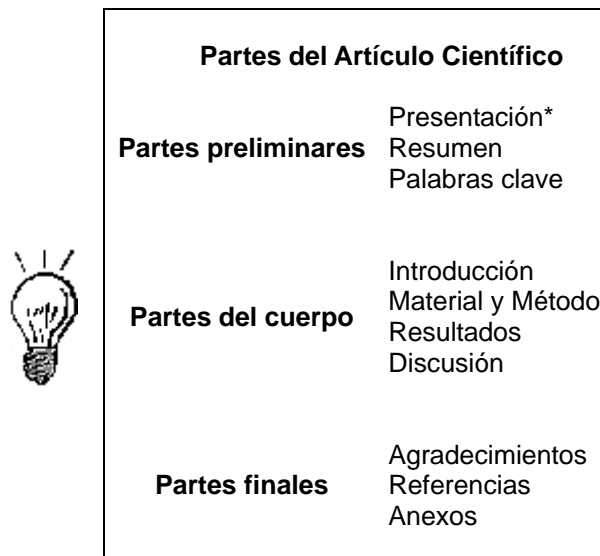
Partes del Artículo Científico

| | |
|---|---|
| **Partes preliminares** | Presentación* Resumen Palabras clave |
| **Partes del cuerpo** | Introducción Material y Método Resultados Discusión |
| **Partes finales** | Agradecimientos Referencias Anexos |